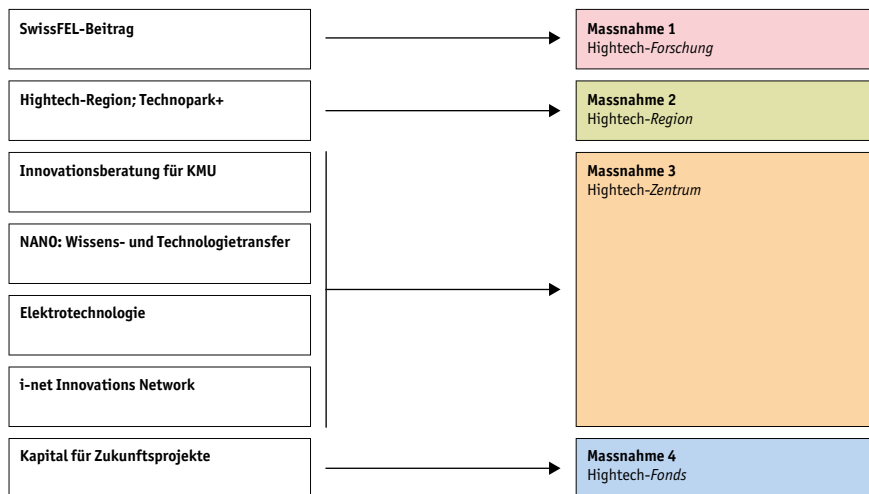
SwissFEL-Beitrag

Massnahme 1
Hightech-*Forschung*

Hightech-Region; Technopark+

Massnahme 2
Hightech-*Region*

Innovationsberatung für KMU

NANO: Wissens- und Technologietransfer

Elektrotechnologie

i-net Innovations Network

Massnahme 3
Hightech-*Zentrum*

Kapital für Zukunftsprojekte

Massnahme 4
Hightech-*Fonds*